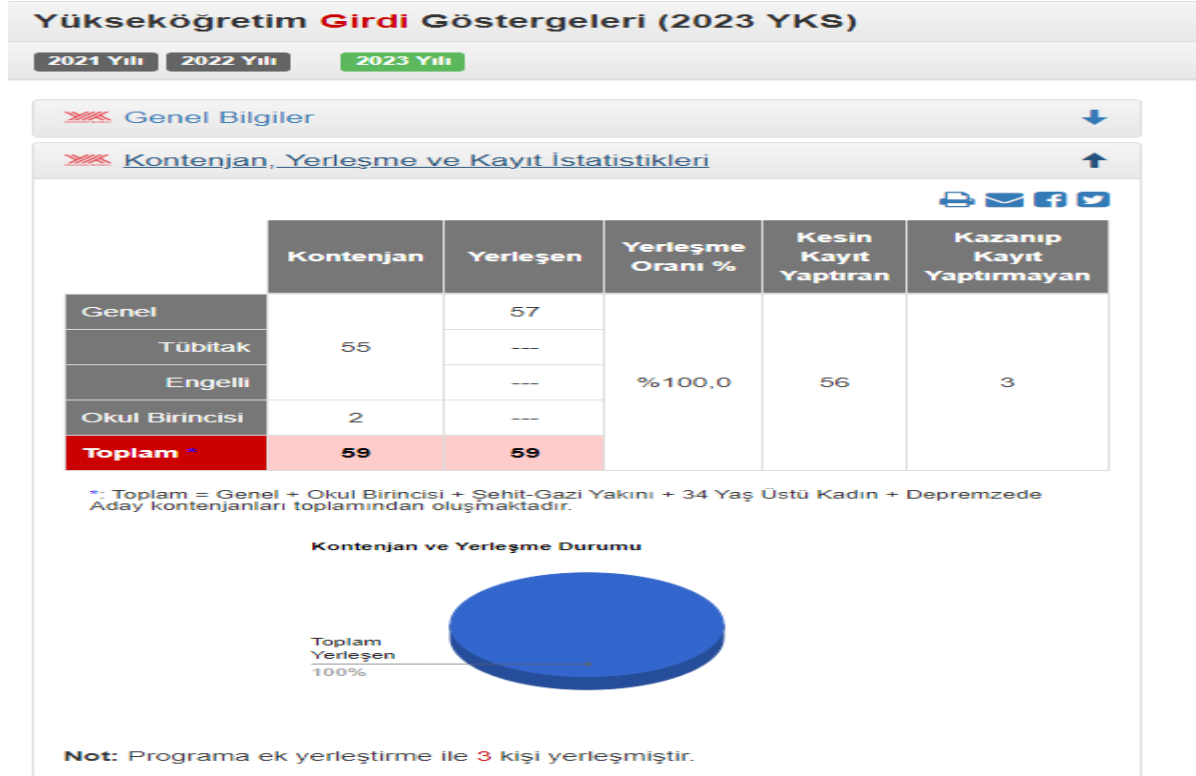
Yükseköğretim Girdi Göstergeleri (2023 YKS)

2021 Yılı 2022 Yılı 2023 Yılı

Genel Bilgiler

Kontenjan, Yerleşme ve Kayıt İstatistikleri

| | Kontenjan | Yerleşen | Yerleşme Oranı % | Kesin Kayıt Yaptıran | Kazanıp Kayıt Yaptırmayan |
|---|---|---|---|---|---|
| Genel | 55 | 57 | %100,0 | 56 | 3 |
| Tübitak | | --- | | | |
| Engelli | | --- | | | |
| Okul Birincisi | 2 | --- | | | |
| Toplam * | 59 | 59 | | | |

*: Toplam = Genel + Okul Birincisi + Şehit-Gazi Yakını + 34 Yaş Üstü Kadın + Depremzede Aday kontenjanları toplamından oluşmaktadır.

Kontenjan ve Yerleşme Durumu

Toplam Yerleşen
100%

Not: Programa ek yerleştirme ile 3 kişi yerleşmiştir.